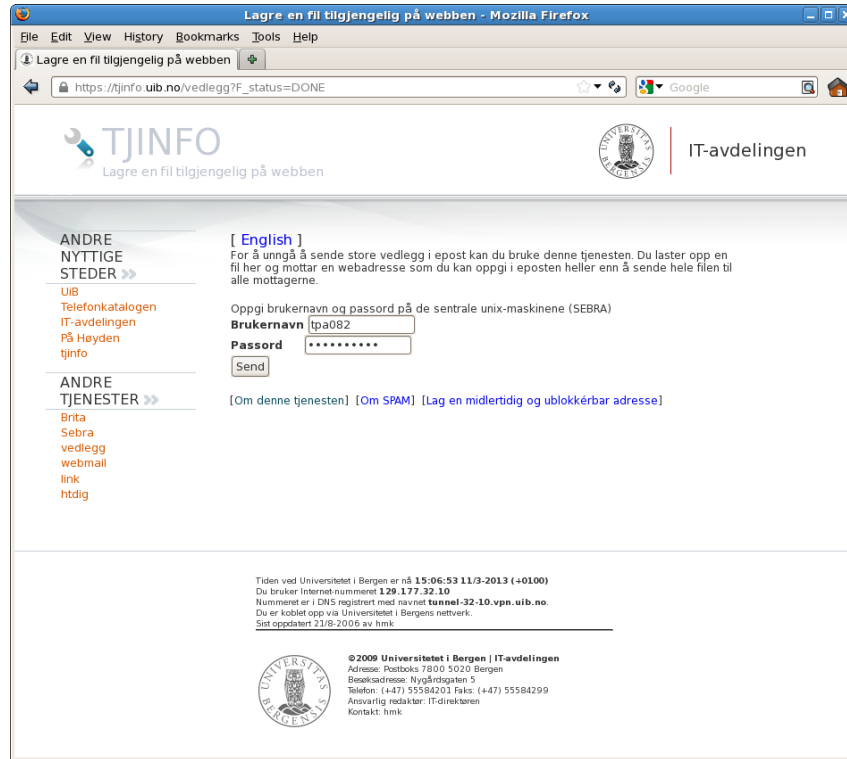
Lagre en fil tilgjengelig på webben - Mozilla Firefox

File Edit View History Bookmarks Tools Help

Lagre en fil tilgjengelig på webben

https://tjinfo.uib.no/vedlegg?F_status=DONE

Google

TJINFO
Lagre en fil tilgjengelig på webben

UNIVERSITAS BERGENSIS

IT-avdelingen

ANDRE NYTTIGE STEDER >>
UiB
Telefonkatalogen
IT-avdelingen
På Høyden
tjinfo

ANDRE TJENESTER >>
Brita
Sebra
vedlegg
webmail
link
htdig

[ English ]
For å unngå å sende store vedlegg i epost kan du bruke denne tjenesten. Du laster opp en fil her og mottar en webadresse som du kan oppgi i eposten heller enn å sende hele filen til alle mottagerne.

Oppgi brukernavn og passord på de sentrale unix-maskinene (SEBRA)
Brukernavn tpa082
Passord ••••••••••
Send

[Om denne tjenesten] [Om SPAM] [Lag en midlertidig og ublokkérbar adresse]

Tiden ved Universitetet i Bergen er nå 15:06:53 11/3-2013 (+0100)
Du bruker Internet-nummeret 129.177.32.10
Nummeret er i DNS registrert med navnet tunnel-32-10.vpn.uib.no.
Du er koblet opp via Universitetet i Bergens nettverk.
Sist oppdatert 21/8-2006 av hmk

UNIVERSITAS BERGENSIS

©2009 Universitetet i Bergen | IT-avdelingen
Adresse: Postboks 7800 5020 Bergen
Besøksadresse: Nygårdsgaten 5
Telefon: (+47) 55584201 Faks: (+47) 55584299
Ansvarlig redaktør: IT-direktøren
Kontakt: hmk